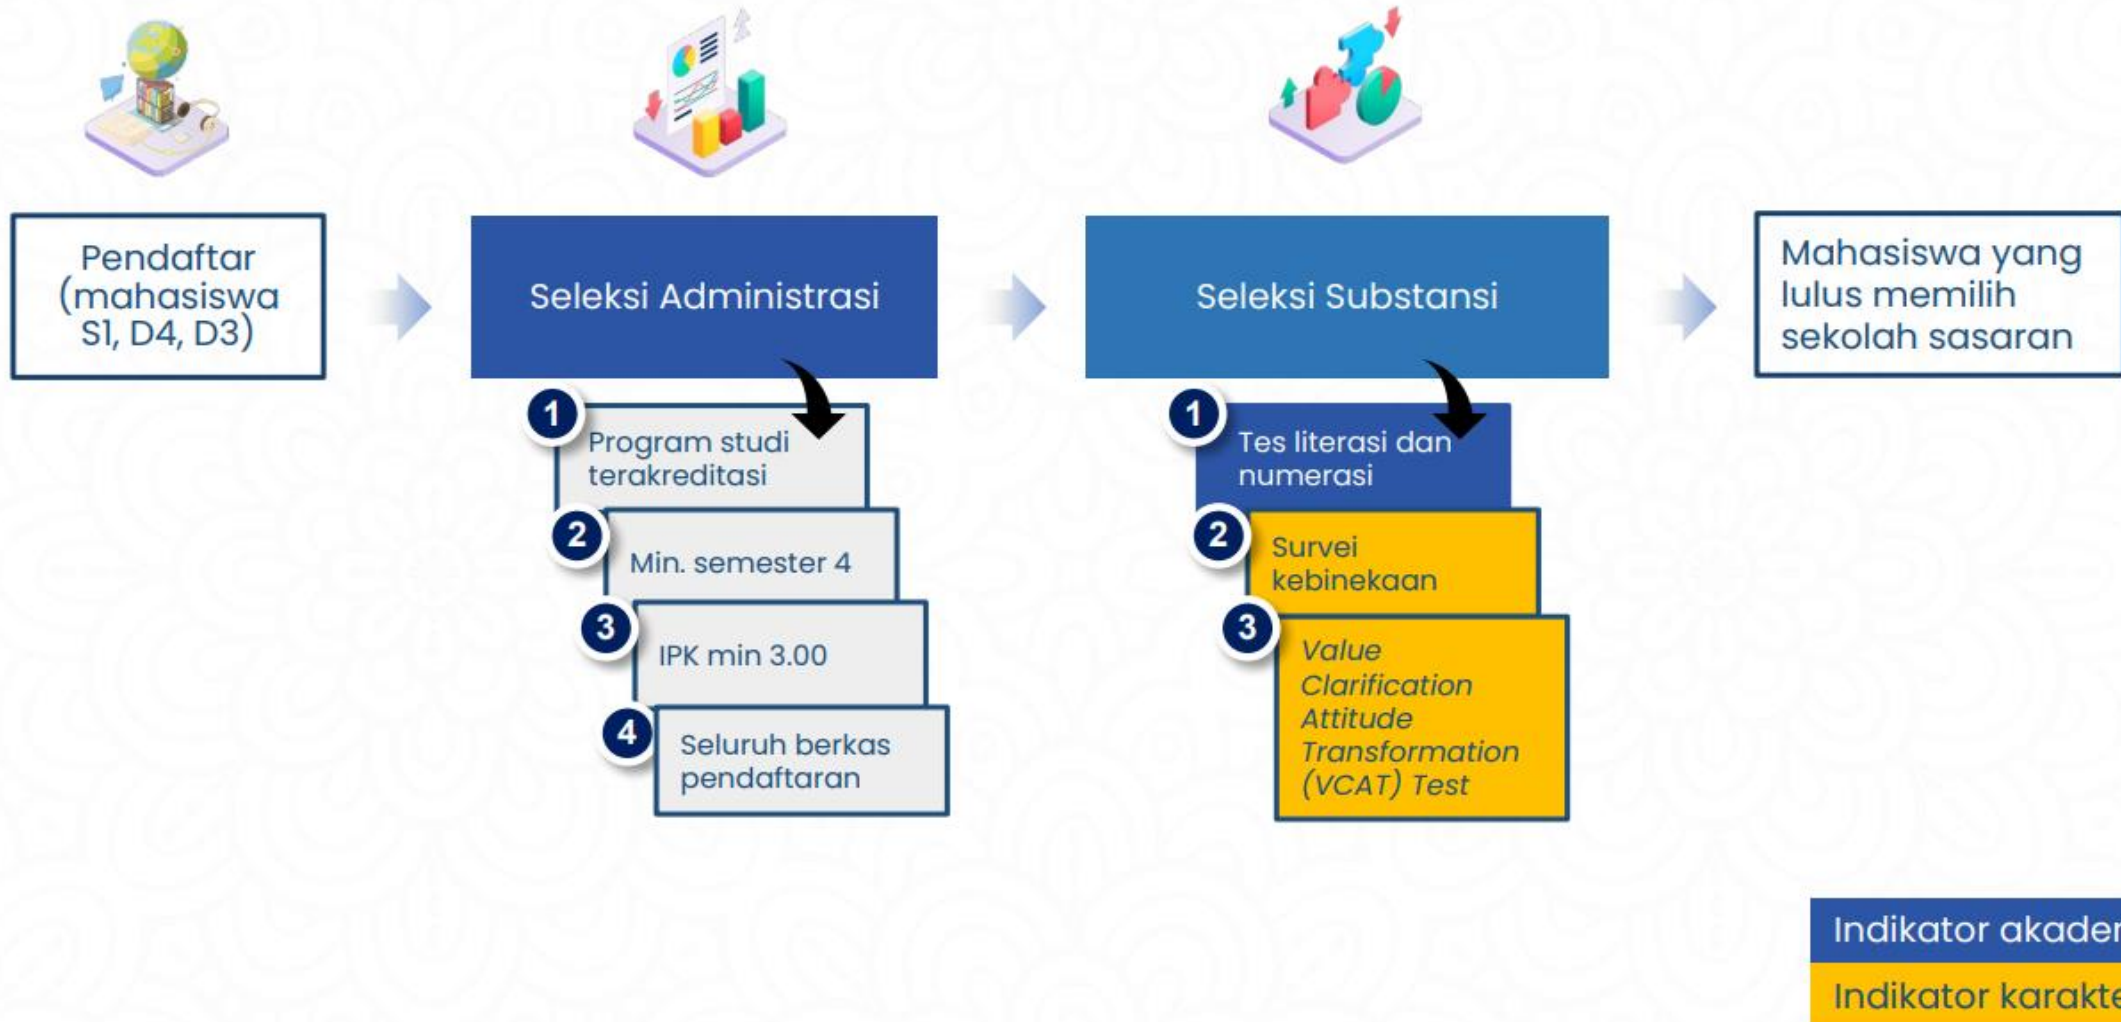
Pendaftar (mahasiswa S1, D4, D3)

Seleksi Administrasi

1 Program studi terakreditasi

2 Min. semester 4

3 IPK min 3.00

4 Seluruh berkas pendaftaran

Seleksi Substansi

1 Tes literasi dan numerasi

2 Survei kebinekaan

3 *Value Clarification Attitude Transformation (VCAT) Test*

Mahasiswa yang lulus memilih sekolah sasaran

Indikator akade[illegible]

Indikator karakt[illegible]